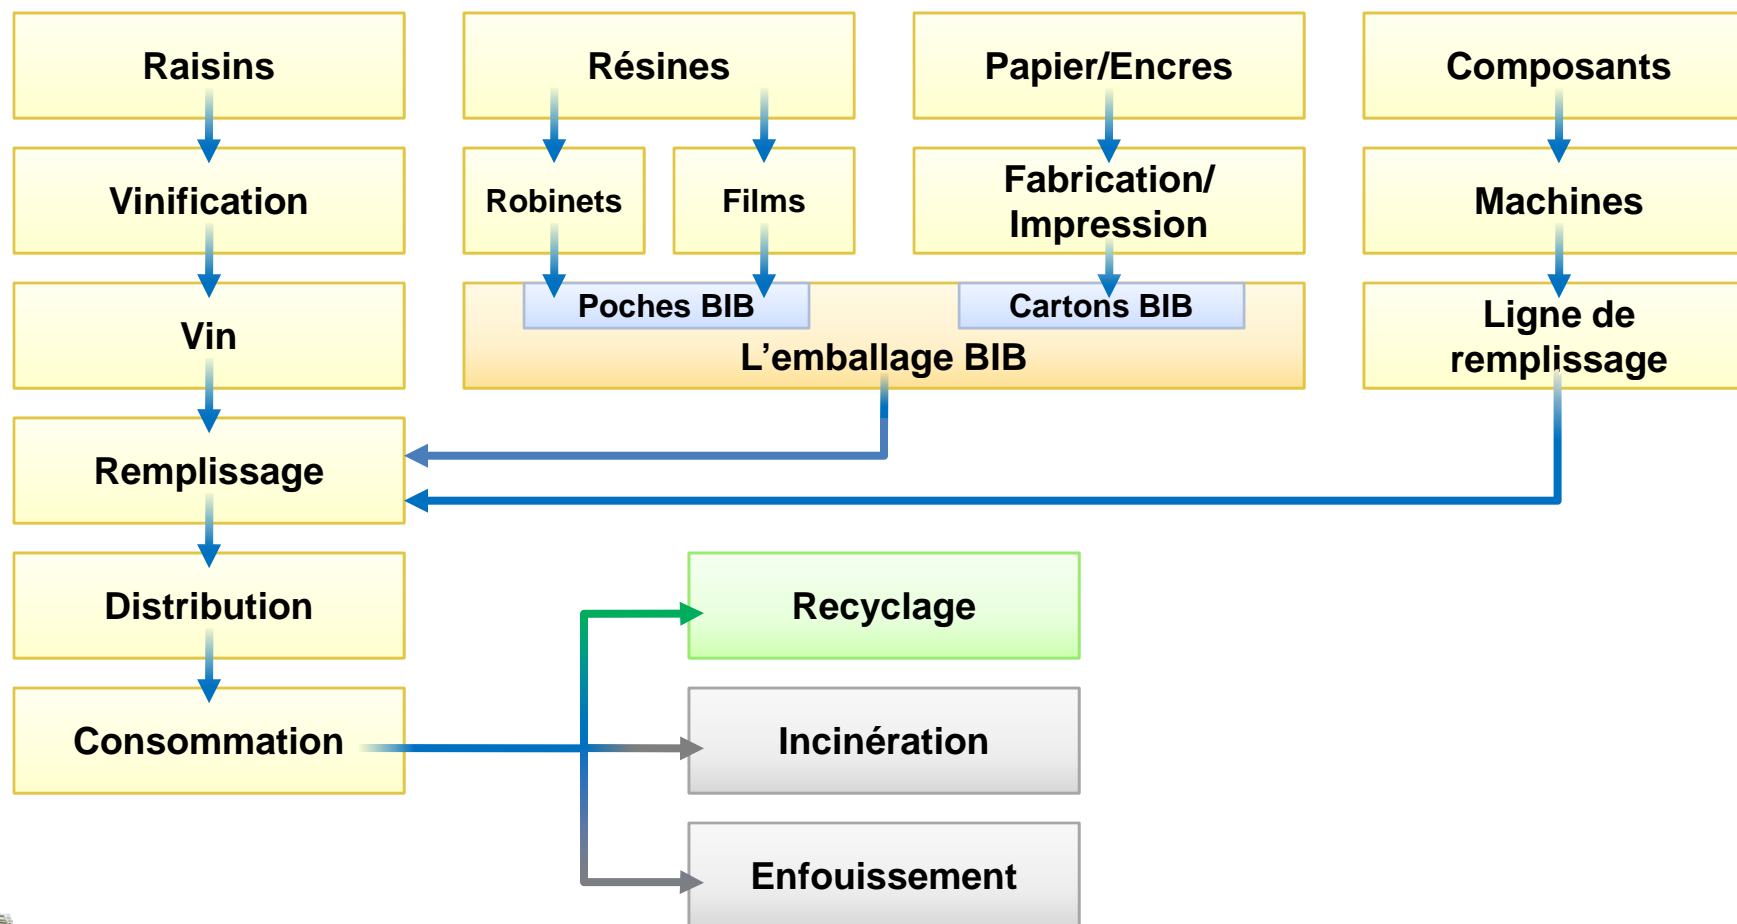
Raisins

Vinification

Vin

Remplissage

Distribution

Consommation

Résines

Robinets

Films

Poches BIB

Papier/Encres

Fabrication/ Impression

Cartons BIB

L’emballage BIB

Composants

Machines

Ligne de remplissage

Recyclage

Incinération

Enfouissement